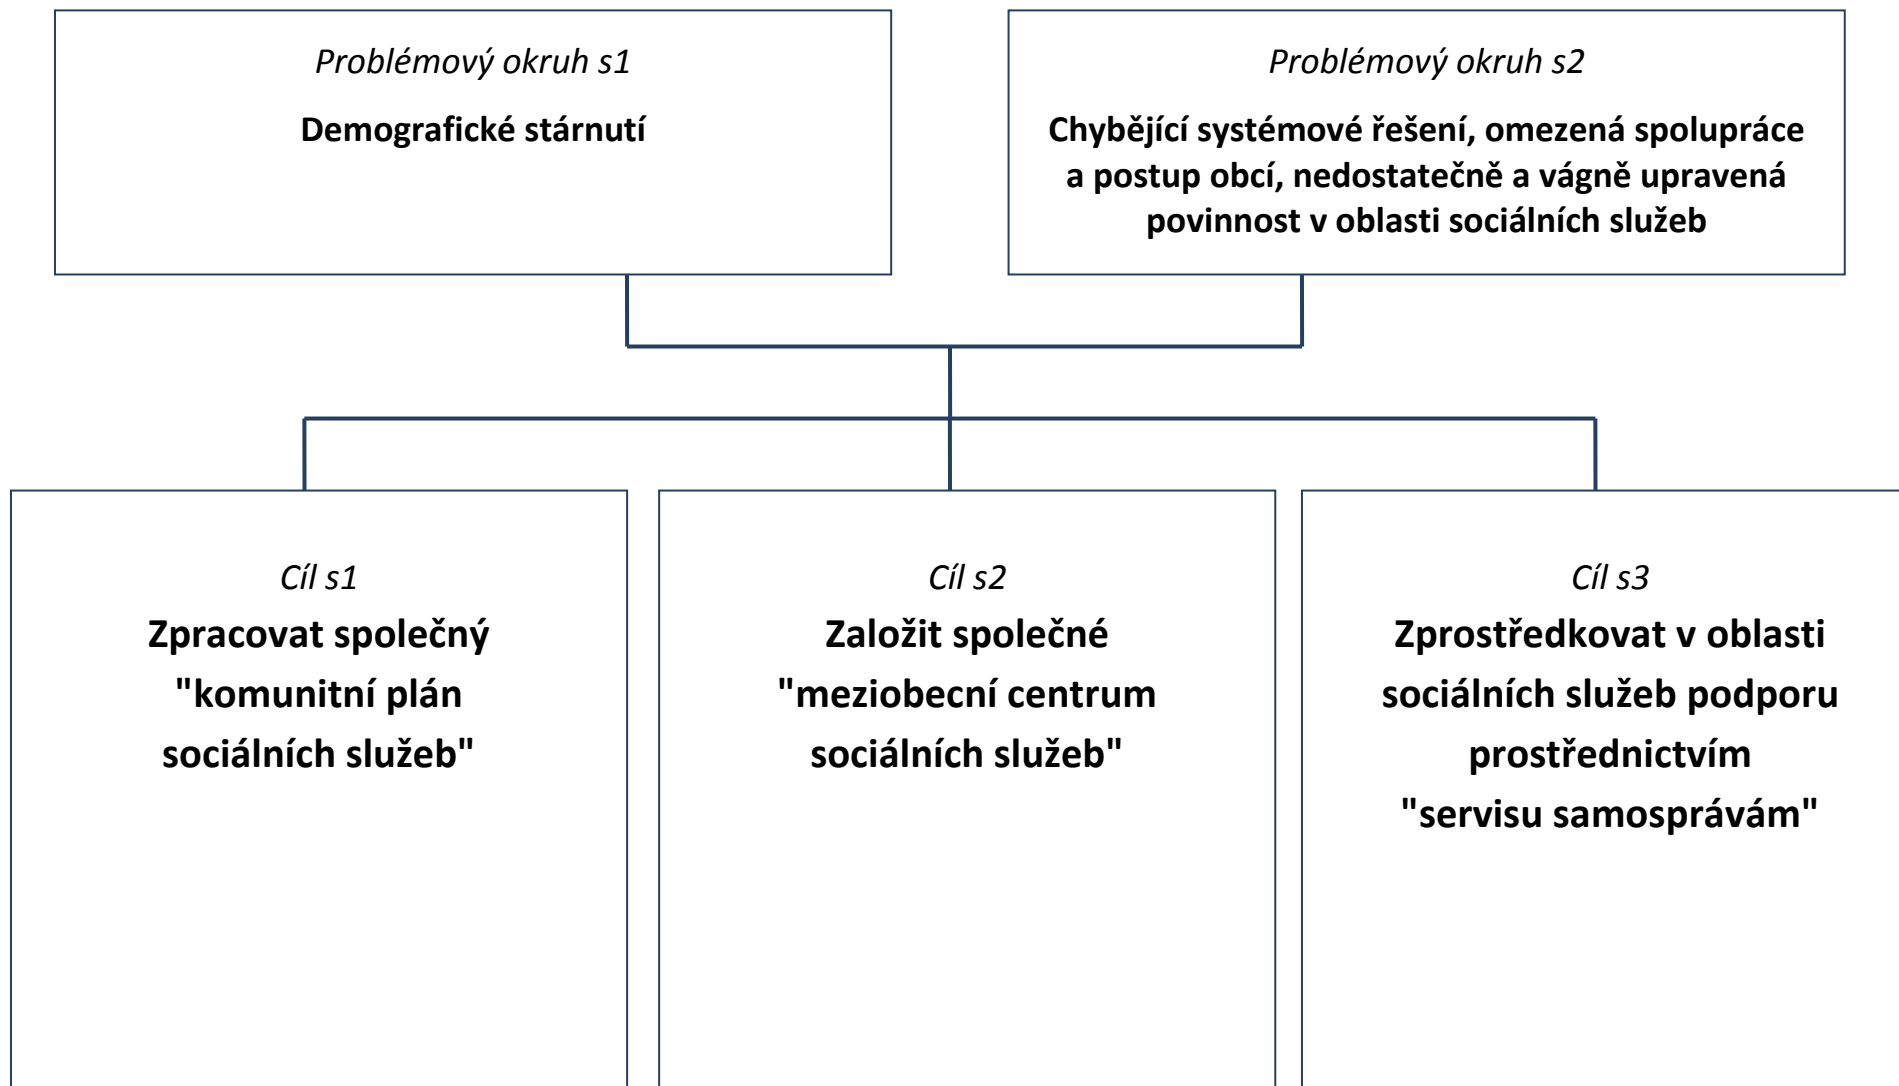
Problémový okruh s1

**Demografické stárnutí**

Problémový okruh s2

**Chybějící systémové řešení, omezená spolupráce a postup obcí, nedostatečně a vágně upravená povinnost v oblasti sociálních služeb**

Cíl s1

**Zpracovat společný "komunitní plán sociálních služeb"**

Cíl s2

**Založit společné "meziobecní centrum sociálních služeb"**

Cíl s3

**Zprostředkovat v oblasti sociálních služeb podporu prostřednictvím "servisu samosprávám"**